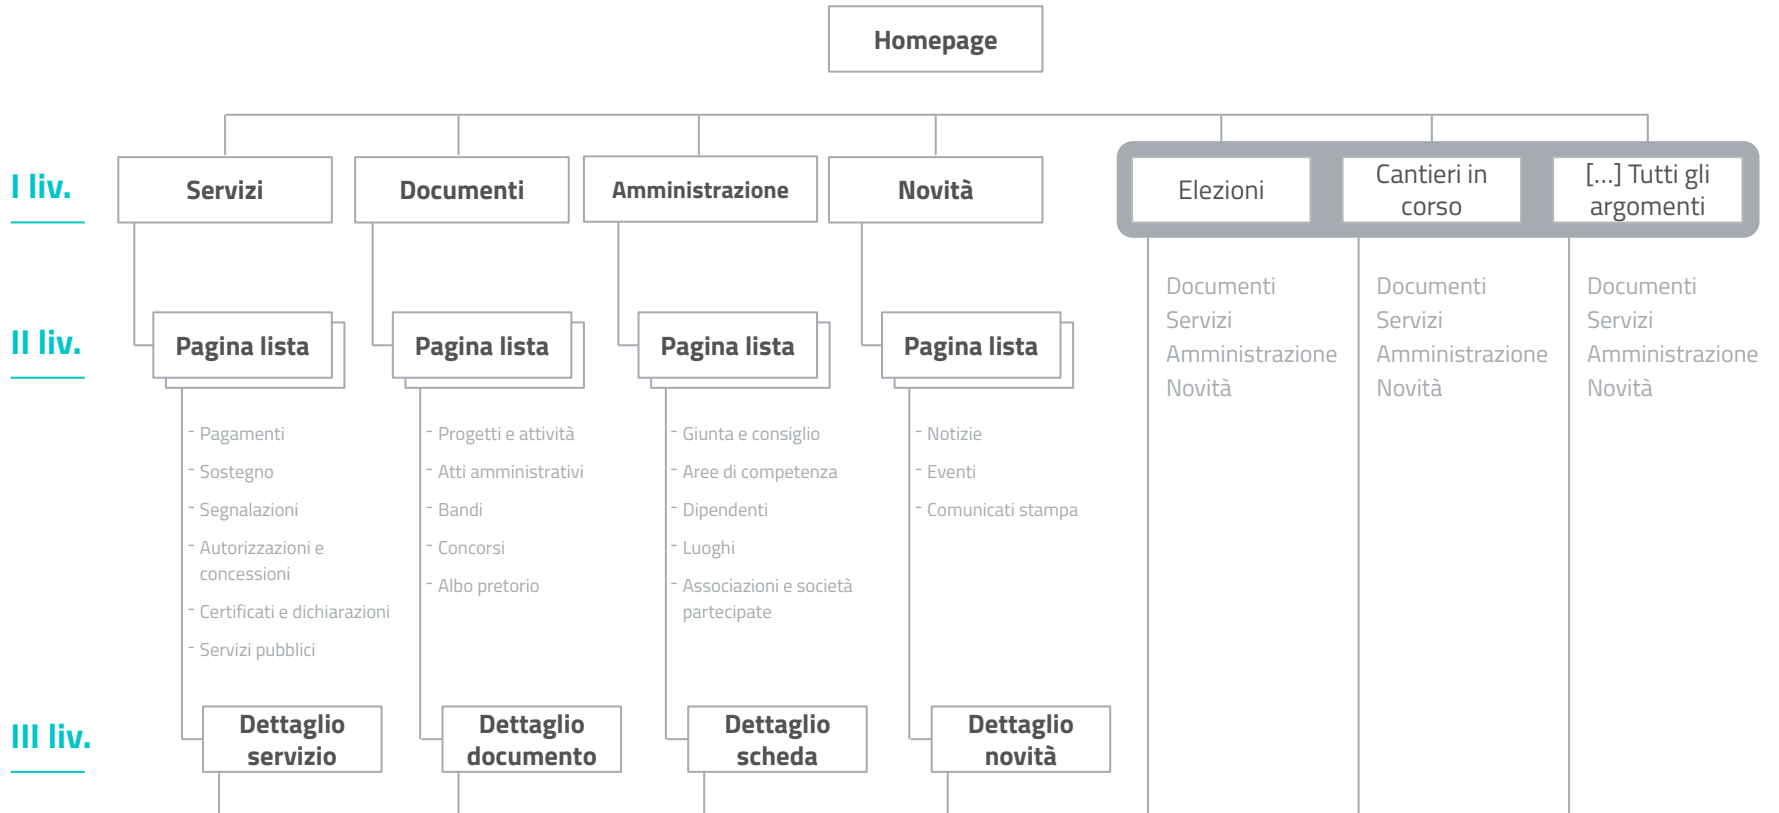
Homepage

I liv.

Servizi

Documenti

Amministrazione

Novità

Elezioni

Cantieri in corso

[...] Tutti gli argomenti

II liv.

Pagina lista

Pagina lista

Pagina lista

Pagina lista

Documenti
Servizi
Amministrazione
Novità

Documenti
Servizi
Amministrazione
Novità

Documenti
Servizi
Amministrazione
Novità

- Pagamenti
- Sostegno
- Segnalazioni
- Autorizzazioni e concessioni
- Certificati e dichiarazioni
- Servizi pubblici

- Progetti e attività
- Atti amministrativi
- Bandi
- Concorsi
- Albo pretorio

- Giunta e consiglio
- Aree di competenza
- Dipendenti
- Luoghi
- Associazioni e società partecipate

- Notizie
- Eventi
- Comunicati stampa

III liv.

Dettaglio servizio

Dettaglio documento

Dettaglio scheda

Dettaglio novità